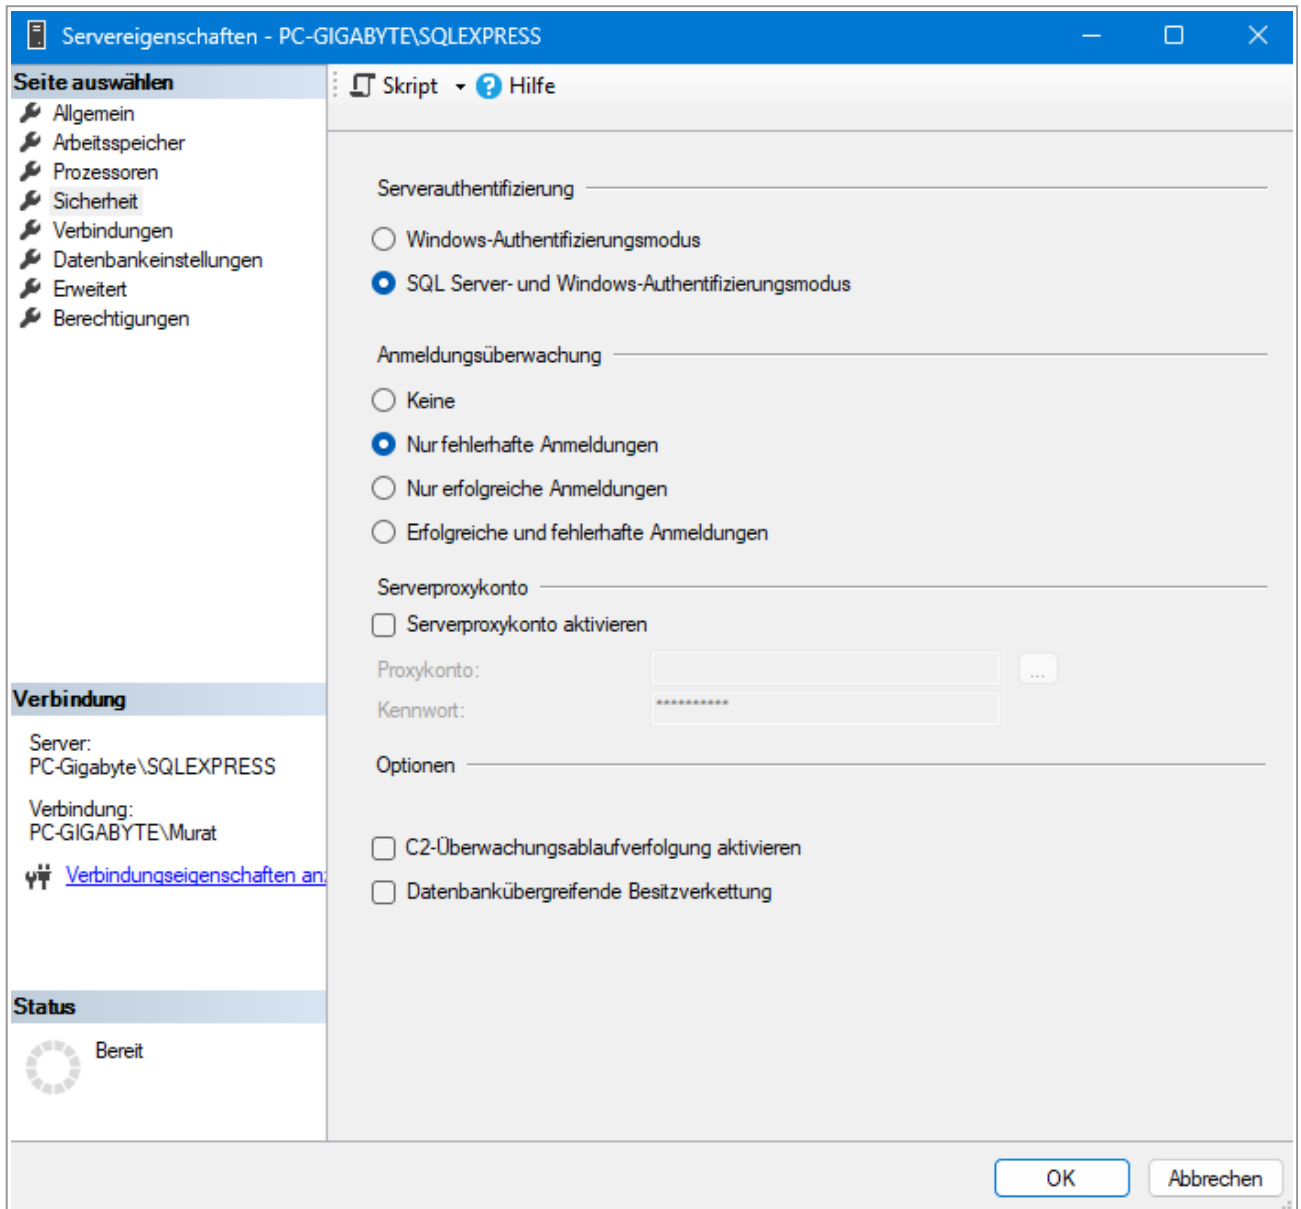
Servereigenschaften - PC-GIGABYTE\SQLEXPRESS

Seite auswählen
Allgemein
Arbeitsspeicher
Prozessoren
Sicherheit
Verbindungen
Datenbankeinstellungen
Erweitert
Berechtigungen

Skript
Hilfe

Serverauthentifizierung
Windows-Authentifizierungsmodus
SQL Server- und Windows-Authentifizierungsmodus

Anmeldungsüberwachung
Keine
Nur fehlerhafte Anmeldungen
Nur erfolgreiche Anmeldungen
Erfolgreiche und fehlerhafte Anmeldungen

Serverproxykonto
Serverproxykonto aktivieren
Proxykonto:
...
Kennwort:
***********

Optionen
C2-Überwachungsablaufverfolgung aktivieren
Datenbankübergreifende Besitzverkettung

Verbindung
Server:
PC-Gigabyte\SQLEXPRESS
Verbindung:
PC-GIGABYTE\Murat
Verbindungseigenschaften an

Status
Bereit

OK
Abbrechen